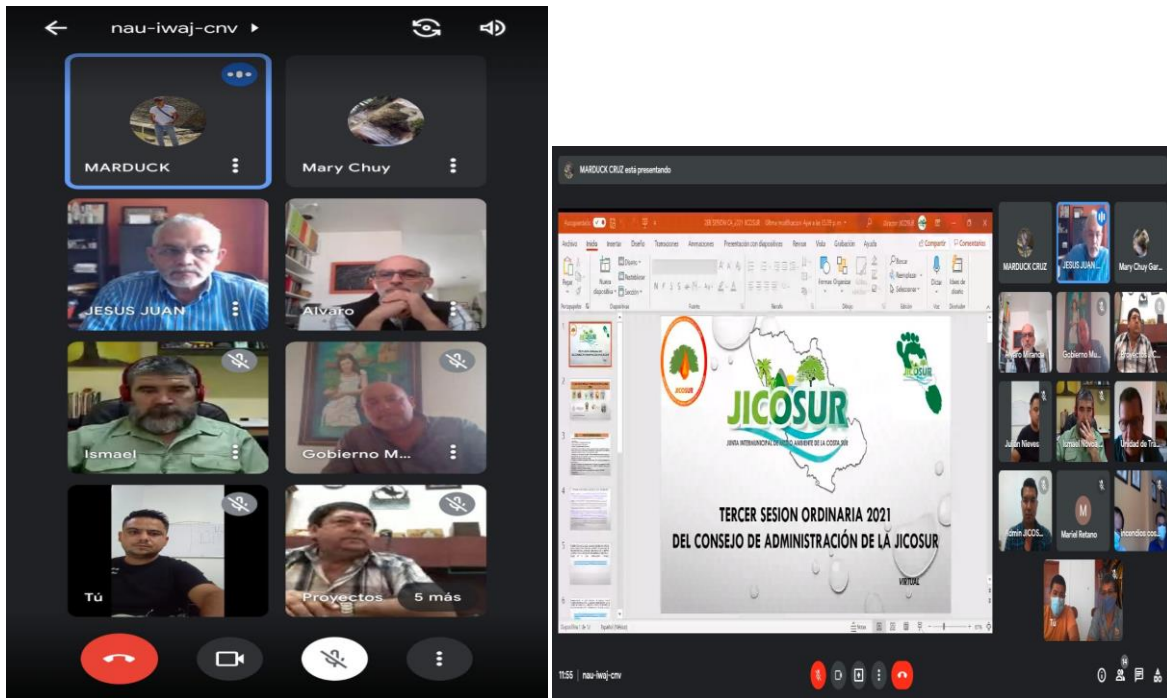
nau-iwaj-cnv ▸

MARDUCK

Mary Chuy

JESUS JUAN

Alvaro

Ismael

Gobierno M...

Tú

Proyectos

5 más

MARDUCK CRUZ está presentando

Archivo Inicio Insertar Diseño Transiciones Animaciones Presentación con diapositivas Revisar Vista Grabación Ayuda

Compartir Comentarios

JICOSUR

JICOSUR

JUNTA INTERMUNICIPAL DE MEDIO AMBIENTE DE LA COSTA SUR

JICOSUR

TERCER SESION ORDINARIA 2021

DEL CONSEJO DE ADMINISTRACIÓN DE LA JICOSUR

VIRTUAL

MARDUCK CRUZ

JESUS JUAN...

Mary Chuy Gar...

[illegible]aro Miranda

Gobierno Mu...

Proyectos JIC...

Julián Nieves

Ismael Novoa...

Unidad de Tra...

Admin JICOS...

M

Mariel Retano

Incendios coo...

Tú

11:55 | nau-iwaj-cnv